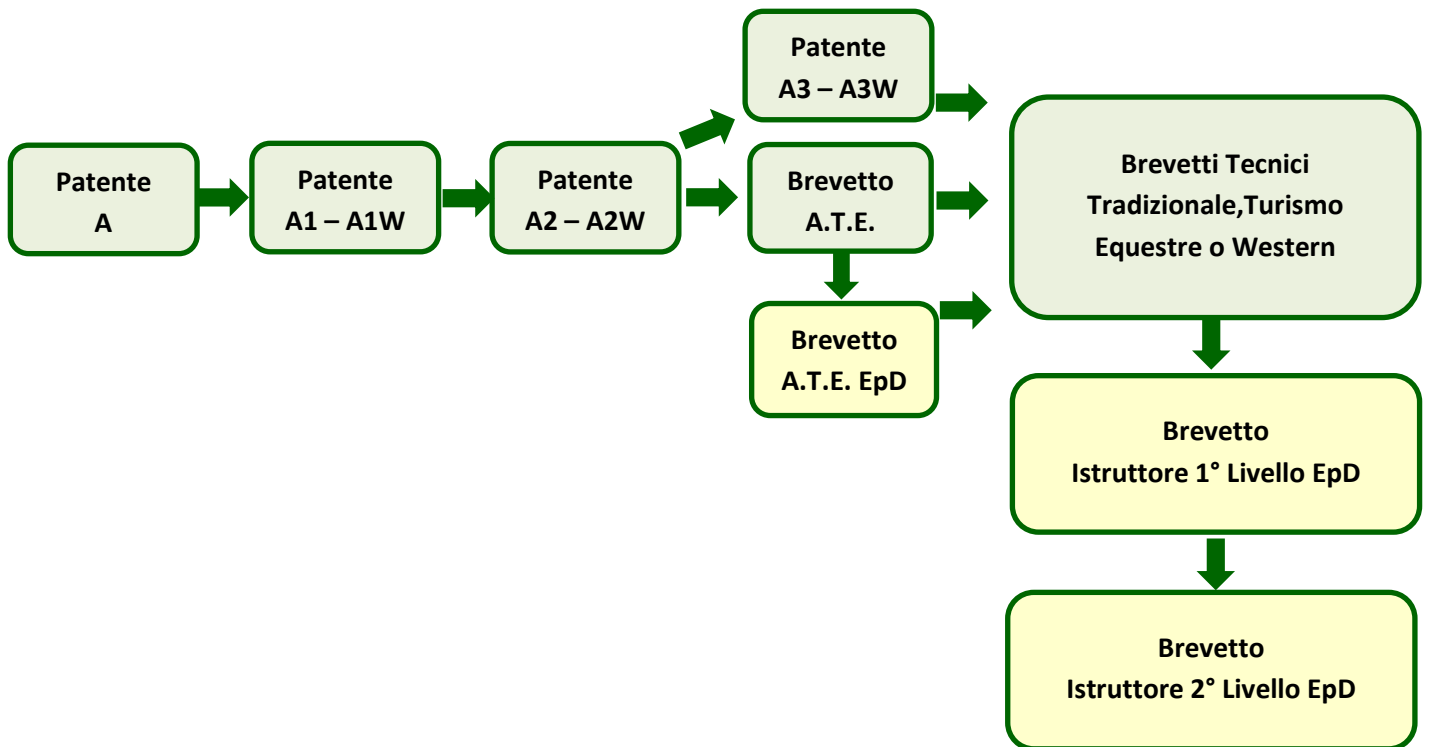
Patente A

Patente A1 – A1W

Patente A2 – A2W

Patente A3 – A3W

Brevetto A.T.E.

Brevetto A.T.E. EpD

Brevetti Tecnici Tradizionale,Turismo Equestre o Western

Brevetto Istruttore 1° Livello EpD

Brevetto Istruttore 2° Livello EpD